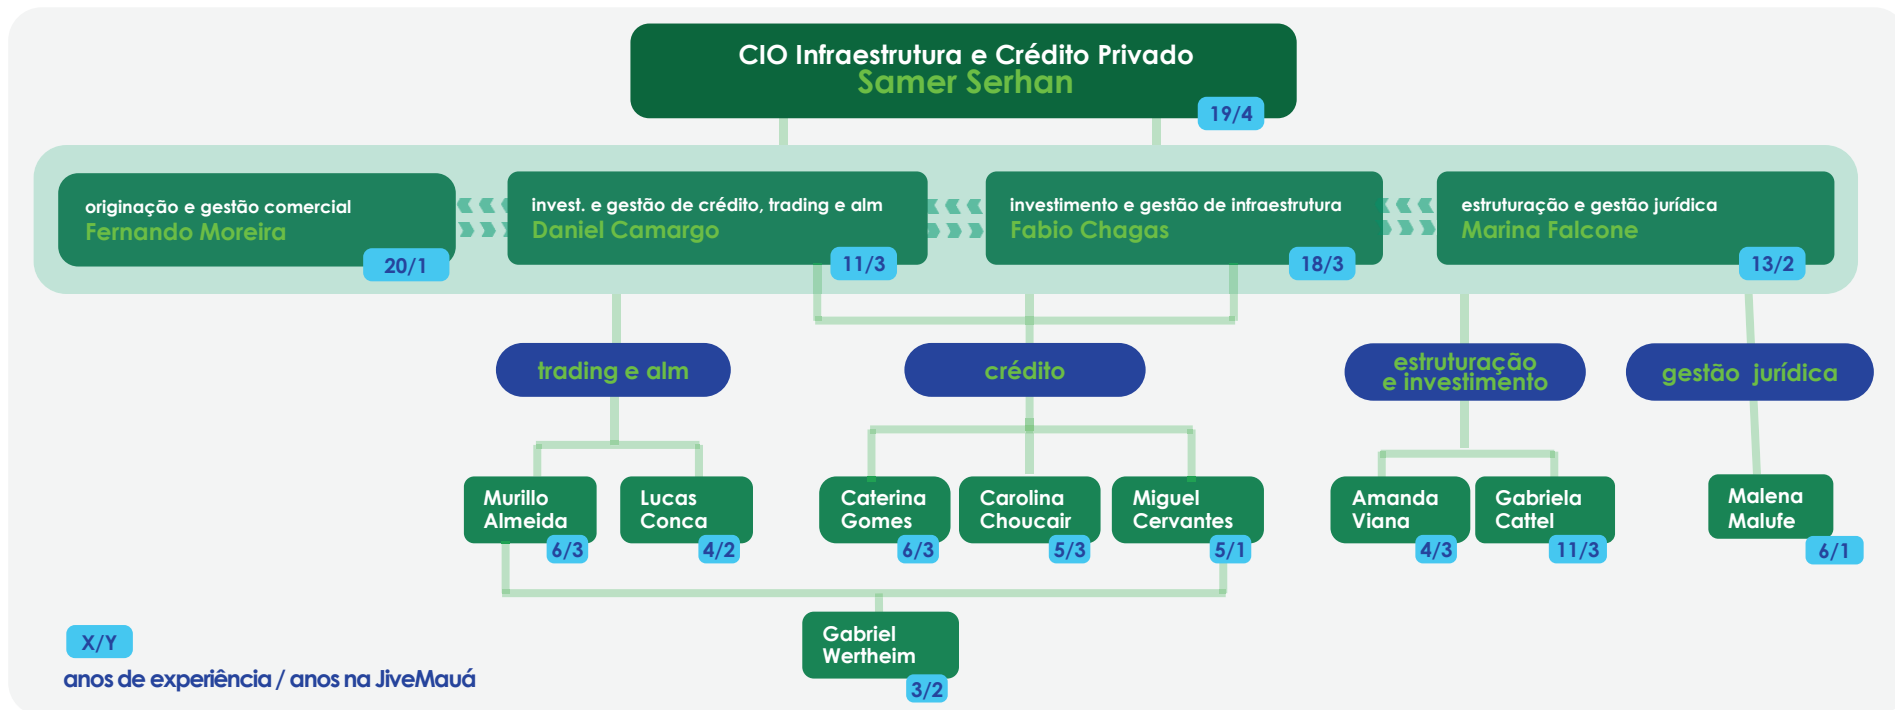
CIO Infraestrutura e Crédito Privado
Samer Serhan
19/4

originação e gestão comercial
Fernando Moreira
20/1

invest. e gestão de crédito, trading e alm
Daniel Camargo
11/3

investimento e gestão de infraestrutura
Fabio Chagas
18/3

estruturação e gestão jurídica
Marina Falcone
13/2

trading e alm

crédito

estruturação e investimento

gestão jurídica

Murillo Almeida
6/3

Lucas Conca
4/2

Caterina Gomes
6/3

Carolina Choucair
5/3

Miguel Cervantes
5/1

Amanda Viana
4/3

Gabriela Cattel
11/3

Malena Malufe
6/1

Gabriel Wertheim
3/2

X/Y
anos de experiência / anos na JiveMauá